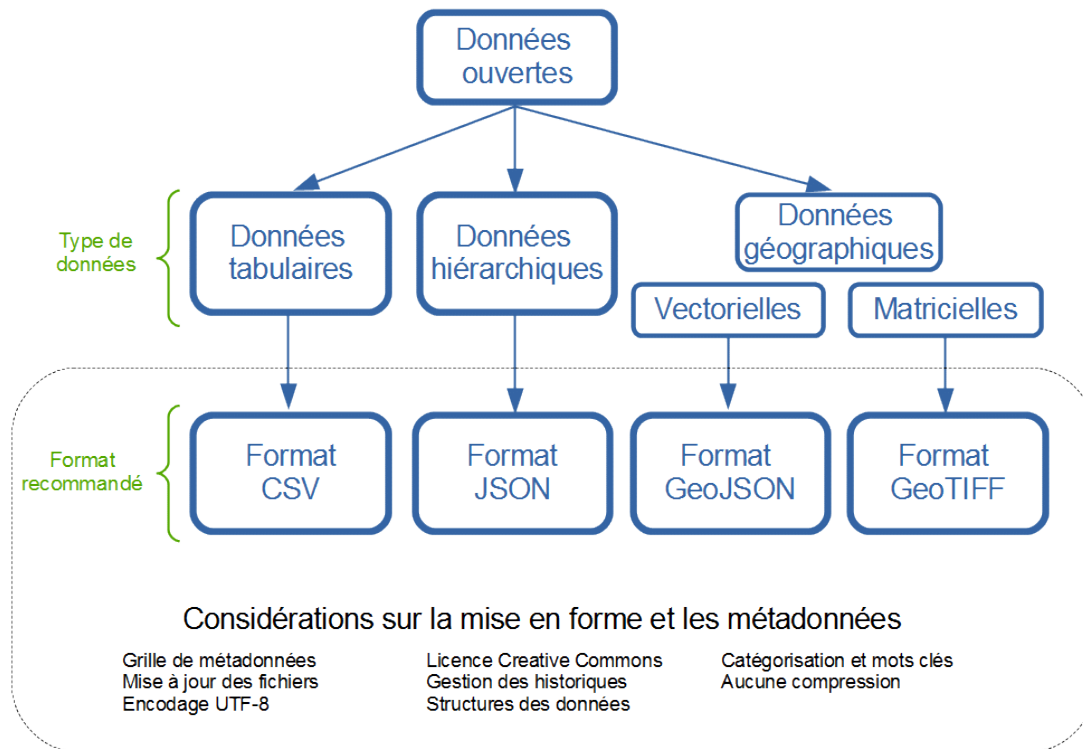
Données ouvertes

Type de données

Données tabulaires

Données hiérarchiques

Données géographiques

Vectorielles

Matricielles

Format recommandé

Format CSV

Format JSON

Format GeoJSON

Format GeoTIFF

Considérations sur la mise en forme et les métadonnées

Grille de métadonnées
Mise à jour des fichiers
Encodage UTF-8

Licence Creative Commons
Gestion des historiques
Structures des données

Catégorisation et mots clés
Aucune compression